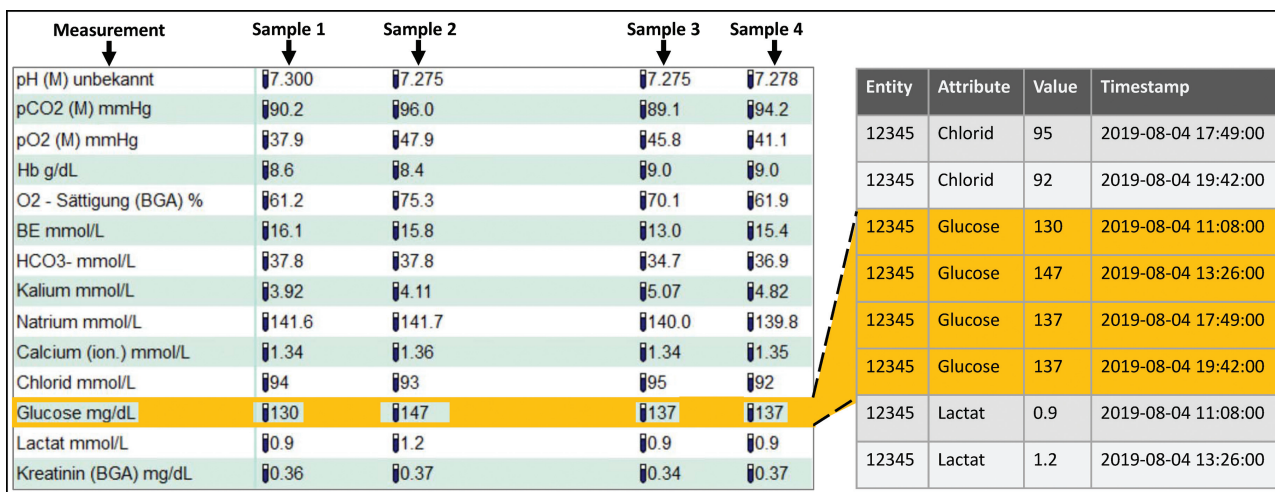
| Measurement | Sample 1 | Sample 2 | Sample 3 | Sample 4 |
|---|---|---|---|---|
| pH (M) unbekannt | 7.300 | 7.275 | 7.275 | 7.278 |
| pCO2 (M) mmHg | 90.2 | 96.0 | 89.1 | 94.2 |
| pO2 (M) mmHg | 37.9 | 47.9 | 45.8 | 41.1 |
| Hb g/dL | 8.6 | 8.4 | 9.0 | 9.0 |
| O2 - Sättigung (BGA) % | 61.2 | 75.3 | 70.1 | 61.9 |
| BE mmol/L | 16.1 | 15.8 | 13.0 | 15.4 |
| HCO3- mmol/L | 37.8 | 37.8 | 34.7 | 36.9 |
| Kalium mmol/L | 3.92 | 4.11 | 5.07 | 4.82 |
| Natrium mmol/L | 141.6 | 141.7 | 140.0 | 139.8 |
| Calcium (ion.) mmol/L | 1.34 | 1.36 | 1.34 | 1.35 |
| Chlorid mmol/L | 94 | 93 | 95 | 92 |
| Glucose mg/dL | 130 | 147 | 137 | 137 |
| Lactat mmol/L | 0.9 | 1.2 | 0.9 | 0.9 |
| Kreatinin (BGA) mg/dL | 0.36 | 0.37 | 0.34 | 0.37 |

| Entity | Attribute | Value | Timestamp |
|---|---|---|---|
| 12345 | Chlorid | 95 | 2019-08-04 17:49:00 |
| 12345 | Chlorid | 92 | 2019-08-04 19:42:00 |
| 12345 | Glucose | 130 | 2019-08-04 11:08:00 |
| 12345 | Glucose | 147 | 2019-08-04 13:26:00 |
| 12345 | Glucose | 137 | 2019-08-04 17:49:00 |
| 12345 | Glucose | 137 | 2019-08-04 19:42:00 |
| 12345 | Lactat | 0.9 | 2019-08-04 11:08:00 |
| 12345 | Lactat | 1.2 | 2019-08-04 13:26:00 |